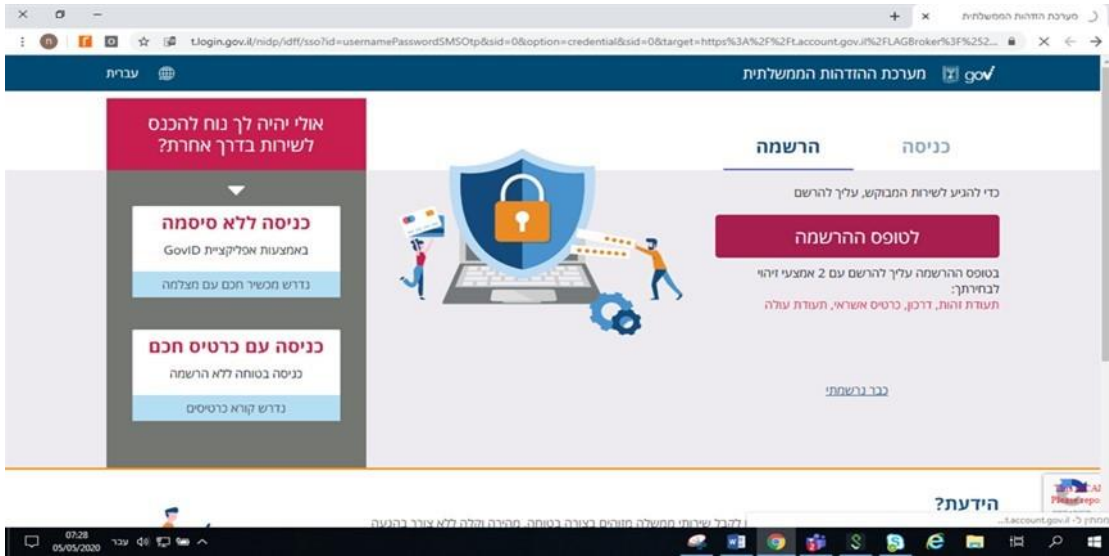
מערכת ההזדהות הממשלתית

tlogin.gov.il/nidp/idff/sso?id=usernamePasswordSMSOtp&sid=0&option=credential&sid=0&target=https%3A%2F%2Ft.account.gov.il%2FLAGBroker%3F%252...

gov✓ מערכת ההזדהות הממשלתית

עברית

כניסה

הרשמה

כדי להגיע לשירות המבוקש, עליך להרשם

לטופס ההרשמה

בטופס ההרשמה עליך להרשם עם 2 אמצעי זיהוי לבחירתך:
תעודת זהות, דרכון, כרטיס אשראי, תעודת עולה

כבר נרשמתי

אולי יהיה לך נוח להכנס לשירות בדרך אחרת?

כניסה ללא סיסמה
באמצעות אפליקציית GovID
נדרש מכשיר חכם עם מצלמה

כניסה עם כרטיס חכם
כניסה בטוחה ללא הרשמה
נדרש קורא כרטיסים

הידעת?

לקבל שירותי ממשלה מזוהים בצורה בטוחה, מהירה וקלה ללא צורך בהגעה

t.account.gov.il

07:28
05/05/2020
עבר